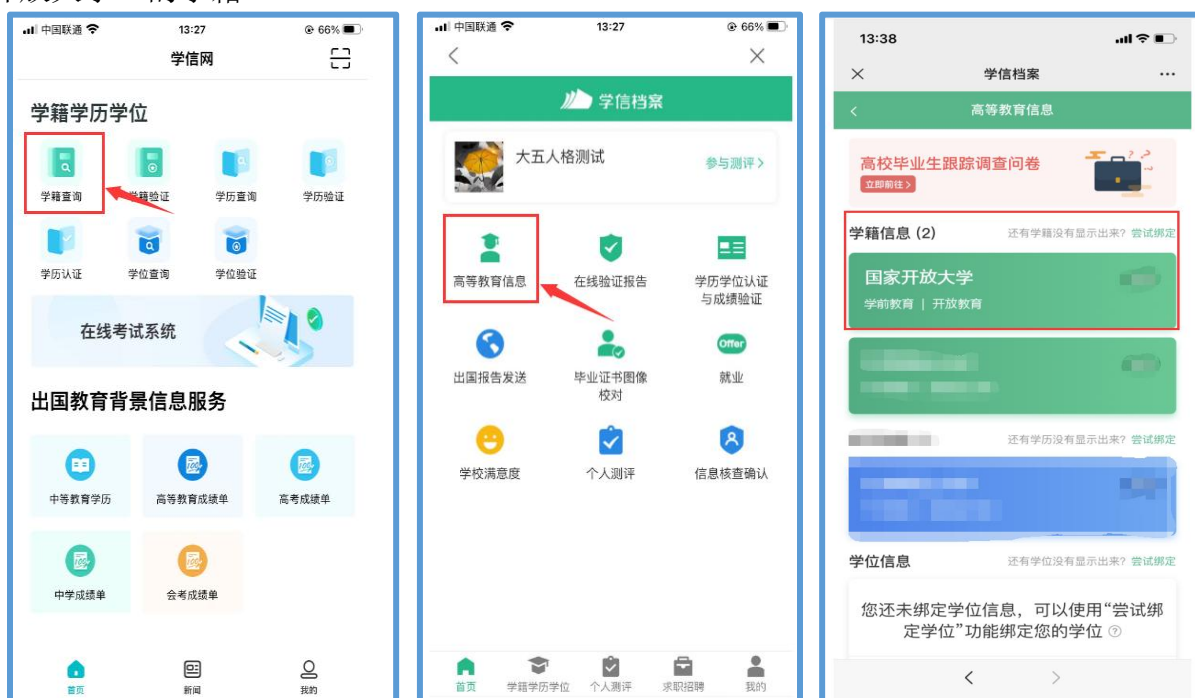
中国联通 13:27 66%
学信网
学籍学历学位
学籍查询
学籍验证
学历查询
学历验证
学历认证
学位查询
学位验证
在线考试系统
出国教育背景信息服务
中等教育学历
高等教育成绩单
高考成绩单
中学成绩单
会考成绩单
首页
新闻
我的

中国联通 13:27 66%
学信档案
大五人格测试
参与测评 >
高等教育信息
在线验证报告
学历学位认证与成绩验证
出国报告发送
毕业证书图像校对
就业
学校满意度
个人测评
信息核查确认
首页
学籍学历学位
个人测评
求职招聘
我的

13:38
学信档案
高等教育信息
高校毕业生跟踪调查问卷
立即前往 >
学籍信息 (2)
还有学籍没有显示出来? 尝试绑定
国家开放大学
学前教育 | 开放教育
还有学历没有显示出来? 尝试绑定
学位信息
还有学位没有显示出来? 尝试绑定
您还未绑定学位信息，可以使用“尝试绑定学位”功能绑定您的学位